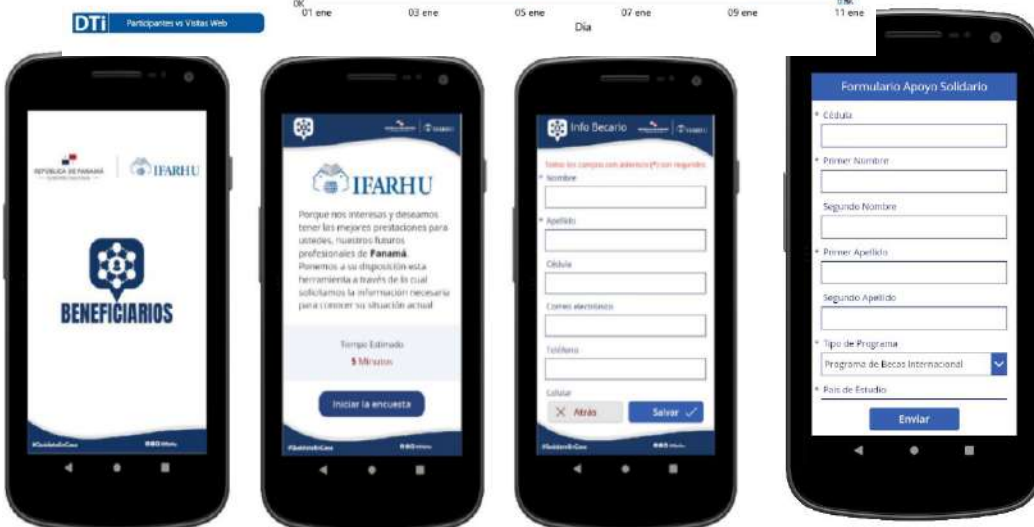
DTi Participantes vs Visitas Web

0K
01 ene 03 ene 05 ene 07 ene 09 ene 11 ene
Día

REPÚBLICA DE PANAMÁ
IFARHU

BENEFICIARIOS

#QuédateEnCasa

IFARHU

Porque nos interesa y deseamos tener las mejores prestaciones para ustedes, nuestros futuros profesionales de **Panamá**. Ponemos a su disposición esta herramienta a través de la cual solicitamos la información necesaria para conocer su situación actual.

Tiempo Estimado
5 Minutos

Iniciar la encuesta

#QuédateEnCasa

Info Becario

Todos los campos con asterisco (*) son requeridos.
* Nombre
* Apellido
Cédula
Correo electrónico
Teléfono
Celular

Atrás
Salvar

#QuédateEnCasa

Formulario Apoyo Solidario

* Cédula
* Primer Nombre
Segundo Nombre
* Primer Apellido
Segundo Apellido
* Tipo de Programa
Programa de Becas Internacional
* País de Estudio
Enviar